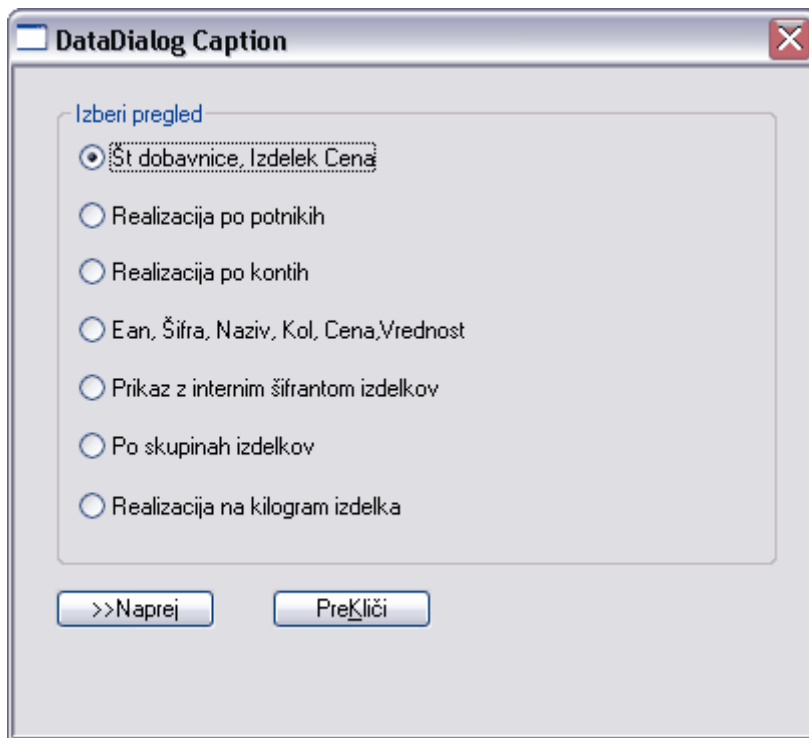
DataDialog Caption

Izberi pregled

Št dobavnice, Izdelek Cena

Realizacija po potnikih

Realizacija po kontih

Ean, Šifra, Naziv, Kol, Cena,Vrednost

Prikaz z internim šifrantom izdelkov

Po skupinah izdelkov

Realizacija na kilogram izdelka

>>Naprej

PreKliči